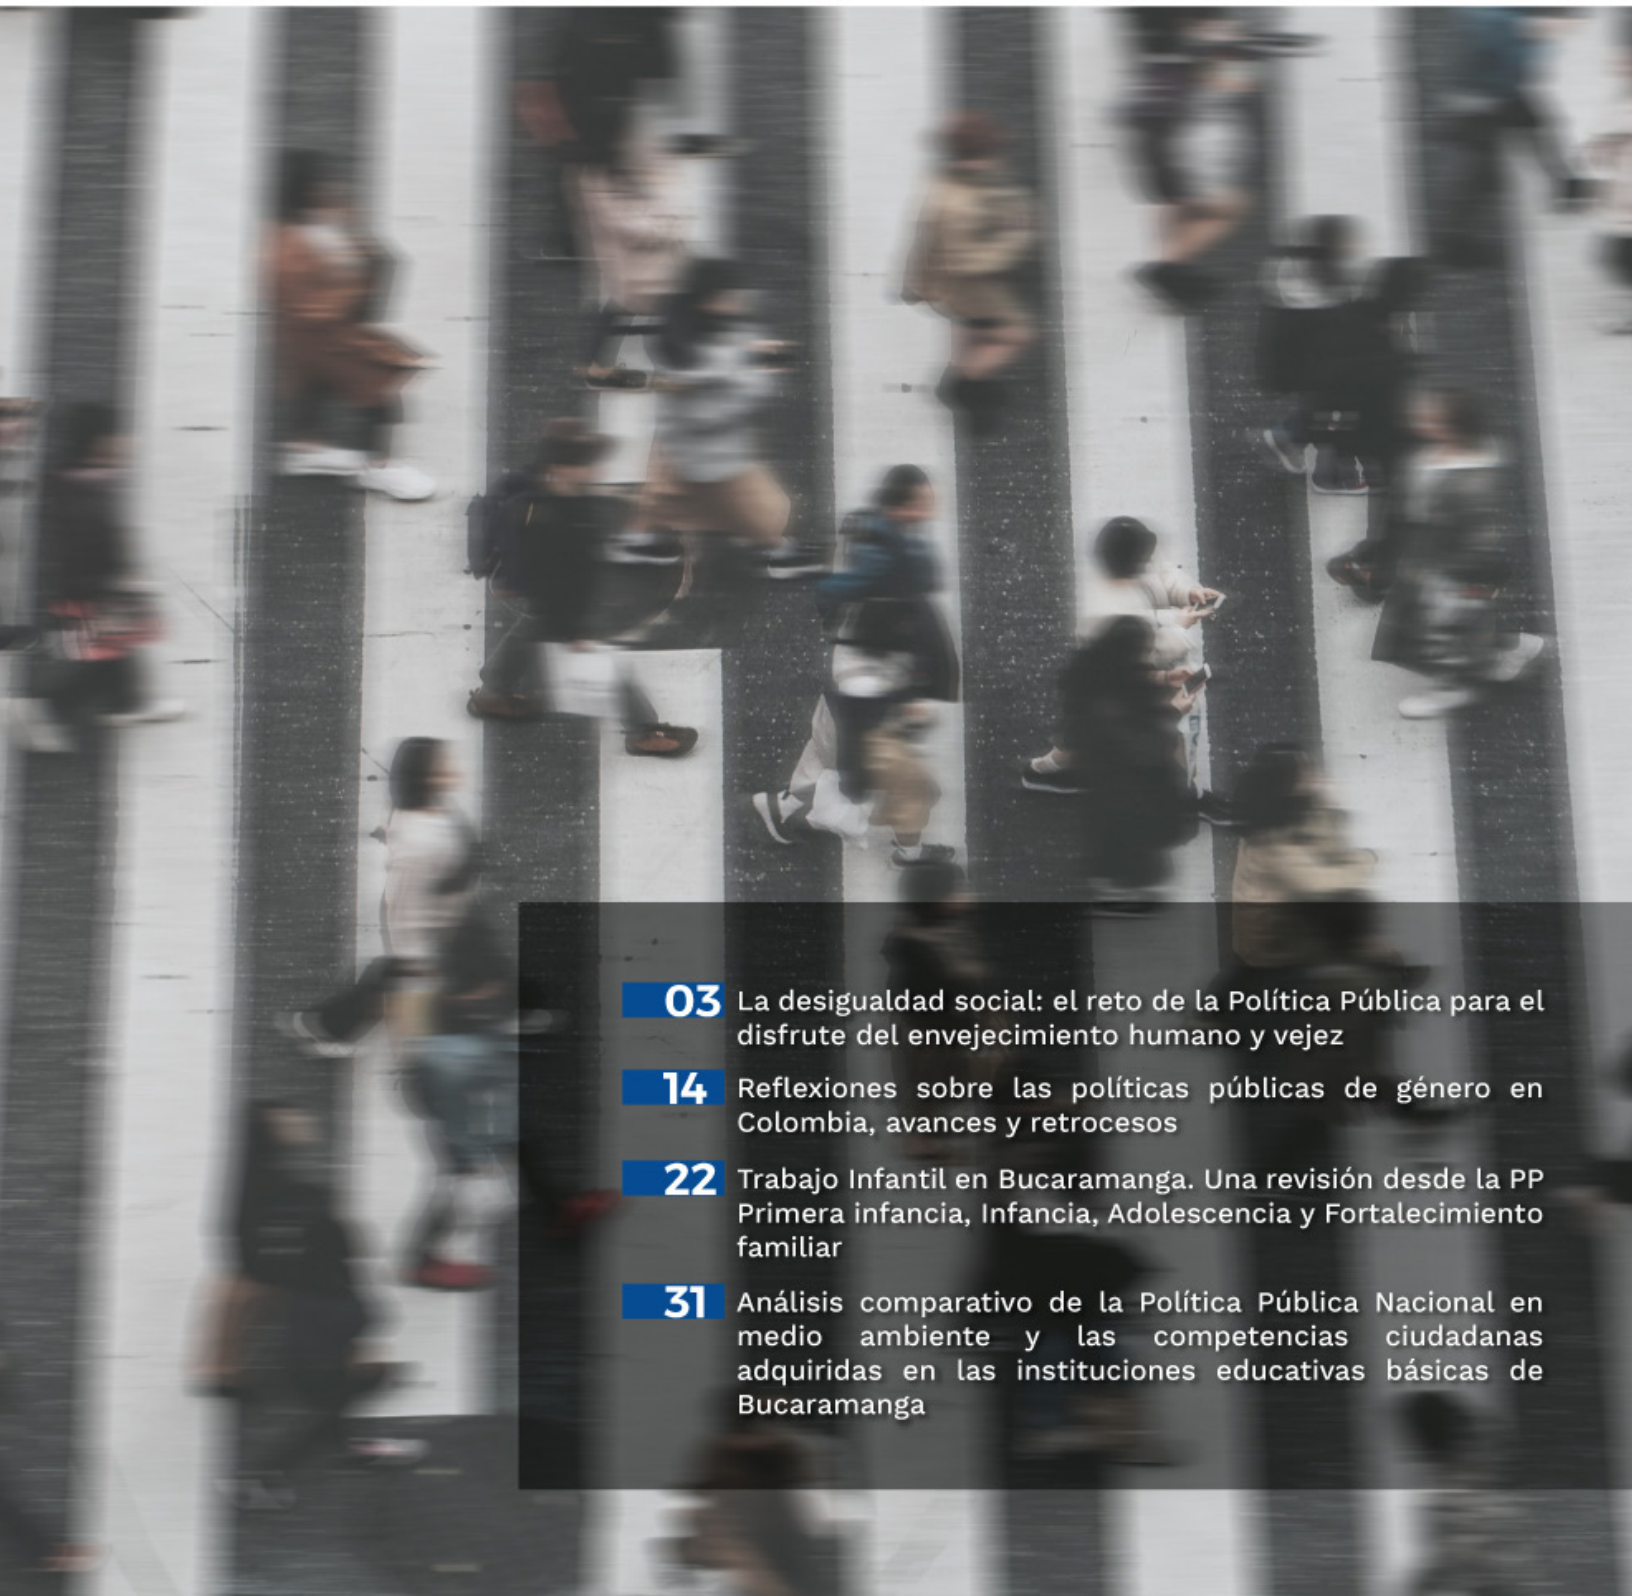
03 La desigualdad social: el reto de la Política Pública para el disfrute del envejecimiento humano y vejez

14 Reflexiones sobre las políticas públicas de género en Colombia, avances y retrocesos

22 Trabajo Infantil en Bucaramanga. Una revisión desde la PP Primera infancia, Infancia, Adolescencia y Fortalecimiento familiar

31 Análisis comparativo de la Política Pública Nacional en medio ambiente y las competencias ciudadanas adquiridas en las instituciones educativas básicas de Bucaramanga